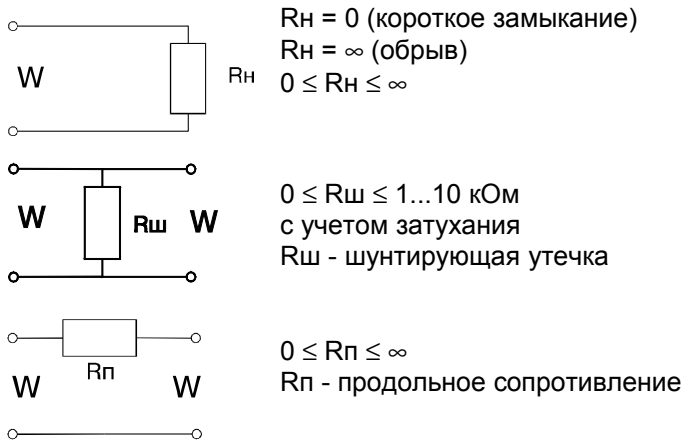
W

Rн

Rн = 0 (короткое замыкание)
Rн = ∞ (обрыв)
$0 \leq$ Rн $\leq \infty$

W

Rш

W

$0 \leq$ Rш $\leq$ 1...10 кОм
с учетом затухания
Rш - шунтирующая утечка

W

Rп

W

$0 \leq$ Rп $\leq \infty$
Rп - продольное сопротивление